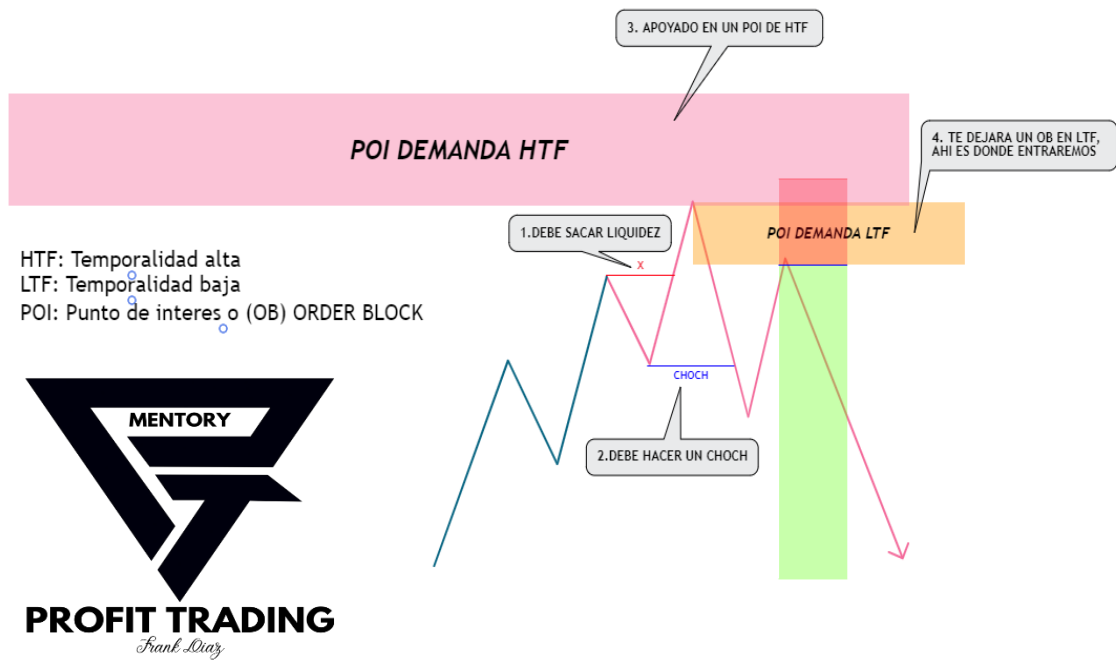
3. APOYADO EN UN POI DE HTF

POI DEMANDA HTF

4. TE DEJARA UN OB EN LTF, AHI ES DONDE ENTRAREMOS

1.DEBE SACAR LIQUIDEZ

x

POI DEMANDA LTF

HTF: Temporalidad alta
LTF: Temporalidad baja
POI: Punto de interes o (OB) ORDER BLOCK

CHOCH

2.DEBE HACER UN CHOCH

MENTORY

PROFIT TRADING
Frank Diaz